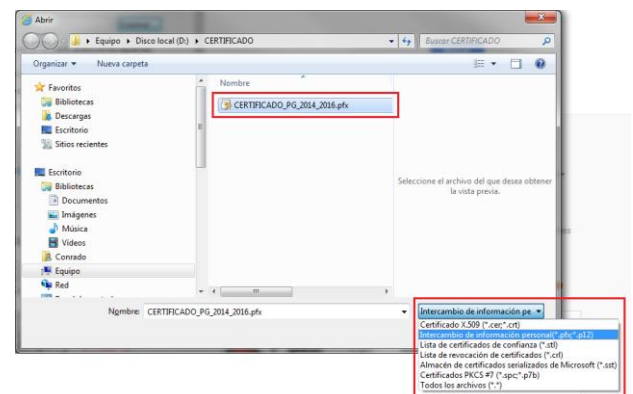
Abrir

Equipo ▸ Disco local (D:) ▸ CERTIFICADO

Buscar CERTIFICADO

Organizar ▾ Nueva carpeta

Favoritos
Bibliotecas
Descargas
Escritorio
Sitios recientes

Escritorio
Bibliotecas
Documentos
Imágenes
Música
Vídeos
Conrado
Equipo
Red

Nombre

CERTIFICADO_PG_2014_2016.pfx

Seleccione el archivo del que desea obtener la vista previa.

Nombre: CERTIFICADO_PG_2014_2016.pfx

Intercambio de información pe ▾

Certificado X.509 (*.cer;*.crt)
Intercambio de información personal(*.pfx;*.p12)
Lista de certificados de confianza (*.stl)
Lista de revocación de certificados (*.crl)
Almacén de certificados serializados de Microsoft (*.sst)
Certificados PKCS #7 (*.spc;*.p7b)
Todos los archivos (*.*)